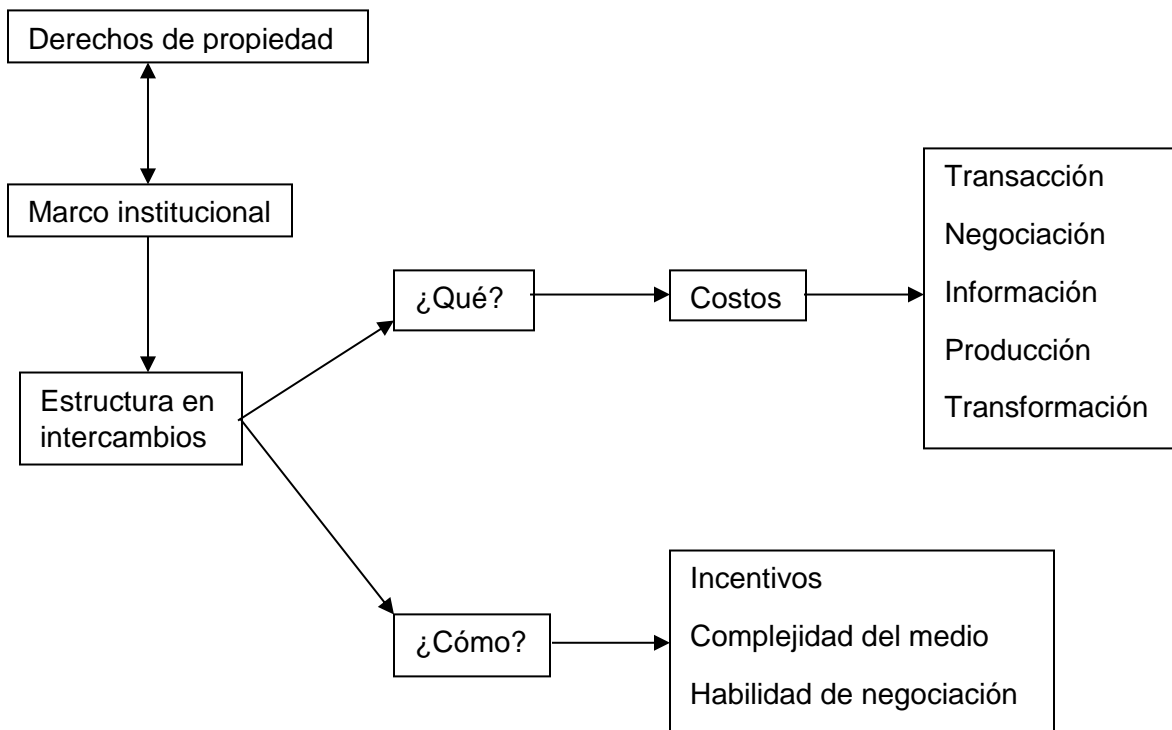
Derechos de propiedad

Marco institucional

Estructura en intercambios

¿Qué?

Costos

Transacción
Negociación
Información
Producción
Transformación

¿Cómo?

Incentivos
Complejidad del medio
Habilidad de negociación